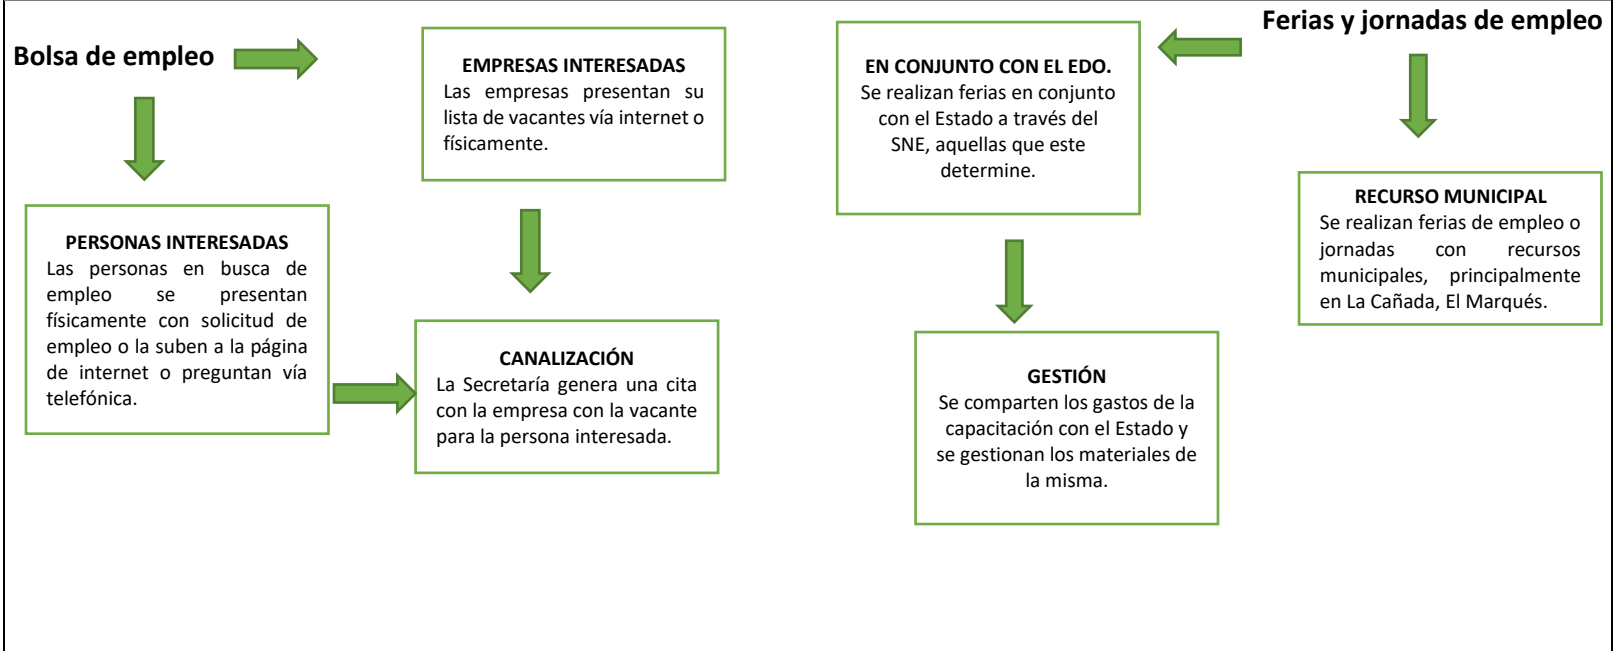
Bolsa de empleo

EMPRESAS INTERESADAS
Las empresas presentan su lista de vacantes vía internet o físicamente.

PERSONAS INTERESADAS
Las personas en busca de empleo se presentan físicamente con solicitud de empleo o la suben a la página de internet o preguntan vía telefónica.

CANALIZACIÓN
La Secretaría genera una cita con la empresa con la vacante para la persona interesada.

Ferias y jornadas de empleo

EN CONJUNTO CON EL EDO.
Se realizan ferias en conjunto con el Estado a través del SNE, aquellas que este determine.

RECURSO MUNICIPAL
Se realizan ferias de empleo o jornadas con recursos municipales, principalmente en La Cañada, El Marqués.

GESTIÓN
Se comparten los gastos de la capacitación con el Estado y se gestionan los materiales de la misma.